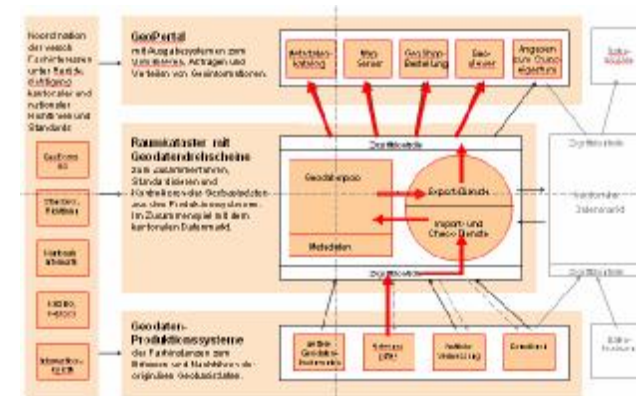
Koordination der vereck Fachinstanzen unter Berücksichtigung kantonaler und nationaler Richtlinien und Standards

GeoPortal
mit Ausgabesystemen zum Visualisieren, Abfragen und Verteilen von Geoinformationen.

Metadaten-katalog

Map Server

GeoShop-Bestellung

Geo-viewer

Angebote zum Download

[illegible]

Raumkataster mit Geodatendrehscheibe
zum Zusammenführen, Standardisieren und Kontrollieren der Geobasisdaten aus den Produktionssystemen. Im Zusammenspiel mit dem kantonalen Datenmarkt.

Geodatenpool

Metadaten

Export-Dienste

Import- und Check-Dienste

Schnittstelle

Schnittstelle

Schnittstelle

Kantonaler Datenmarkt

Schnittstelle

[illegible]

Geodaten-Produktionssysteme
der Fachinstanzen zum Erfassen und Nachführen der originären Geobasisdaten.

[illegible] Geodaten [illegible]

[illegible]

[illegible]

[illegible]

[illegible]

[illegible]

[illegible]

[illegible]

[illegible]

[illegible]